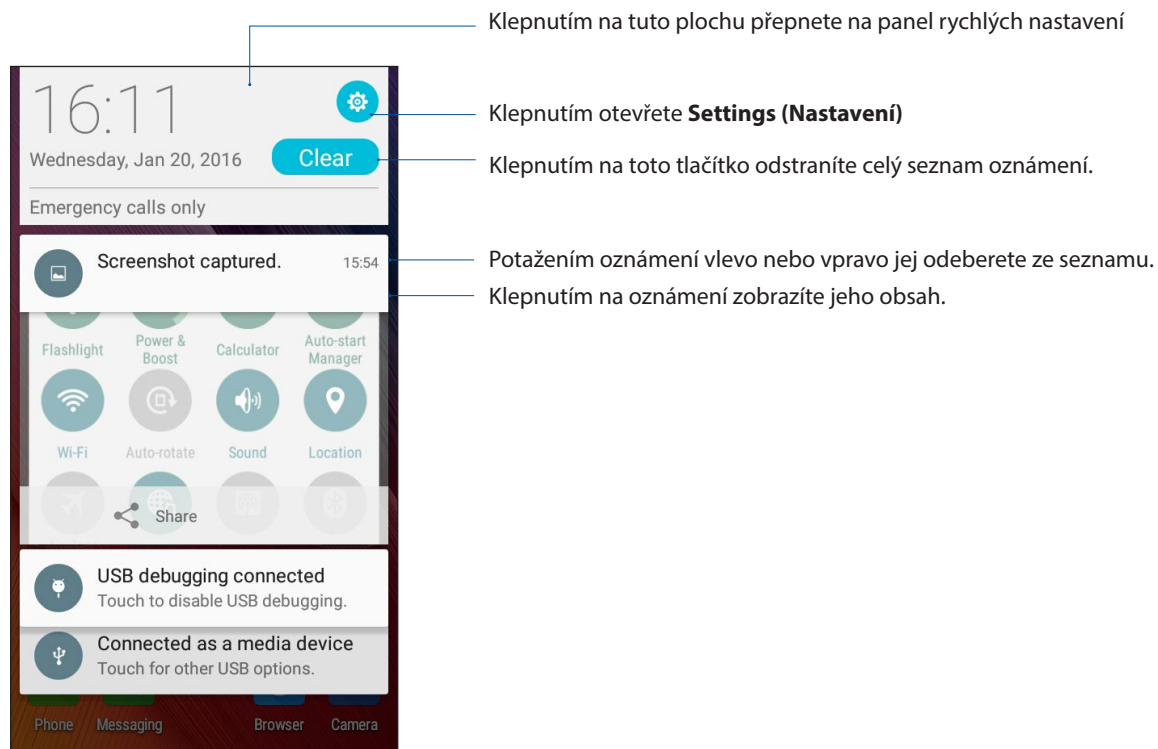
16:11

Wednesday, Jan 20, 2016

Clear

Emergency calls only

Screenshot captured.

15:54

Flashlight

Power & Boost

Calculator

Auto-start Manager

Wi-Fi

Auto-rotate

Sound

Location

Share

USB debugging connected

Touch to disable USB debugging.

Connected as a media device

Touch for other USB options.

Phone

Messaging

Browser

Camera

Klepnutím na tuto plochu přepnete na panel rychlých nastavení

Klepnutím otevřete **Settings (Nastavení)**

Klepnutím na toto tlačítko odstraníte celý seznam oznámení.

Potažením oznámení vlevo nebo vpravo jej odeberete ze seznamu.

Klepnutím na oznámení zobrazíte jeho obsah.